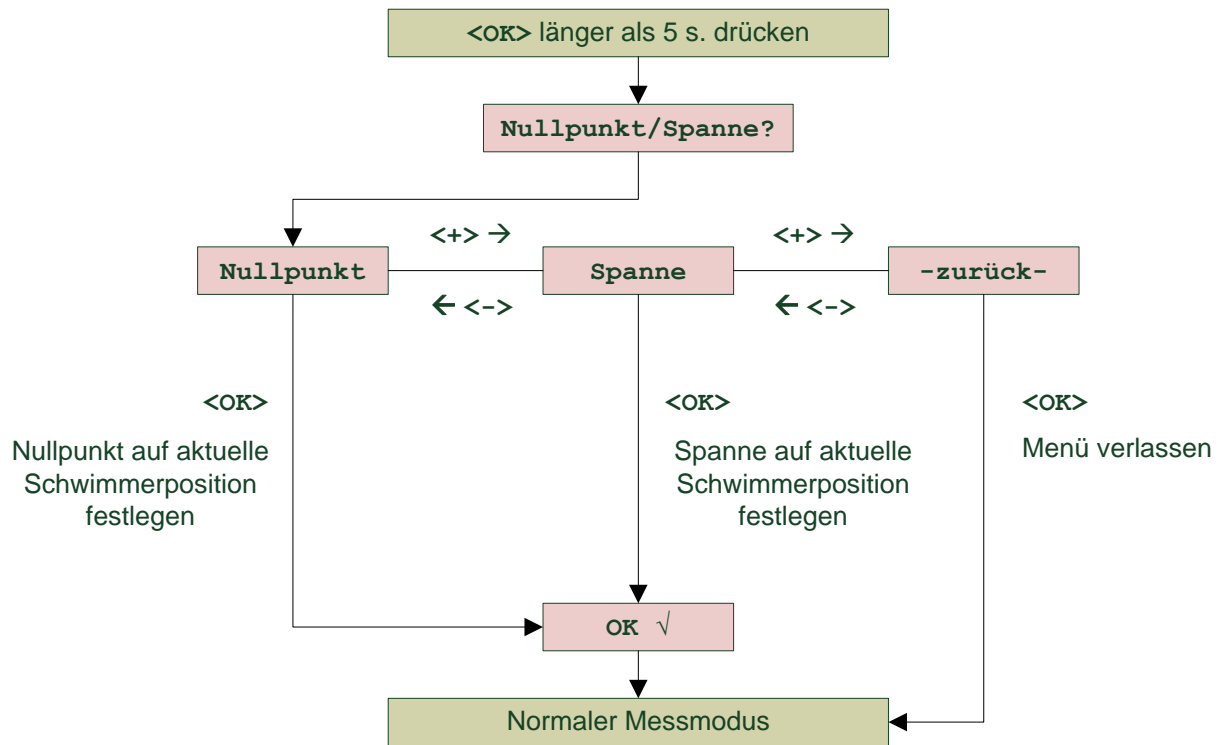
<OK> länger als 5 s. drücken

Nullpunkt/Spanne?

<+> →

<+> →

Nullpunkt

Spanne

-zurück-

← <->

← <->

<OK>

Nullpunkt auf aktuelle Schwimmerposition festlegen

<OK>

Spanne auf aktuelle Schwimmerposition festlegen

<OK>

Menü verlassen

OK √

Normaler Messmodus